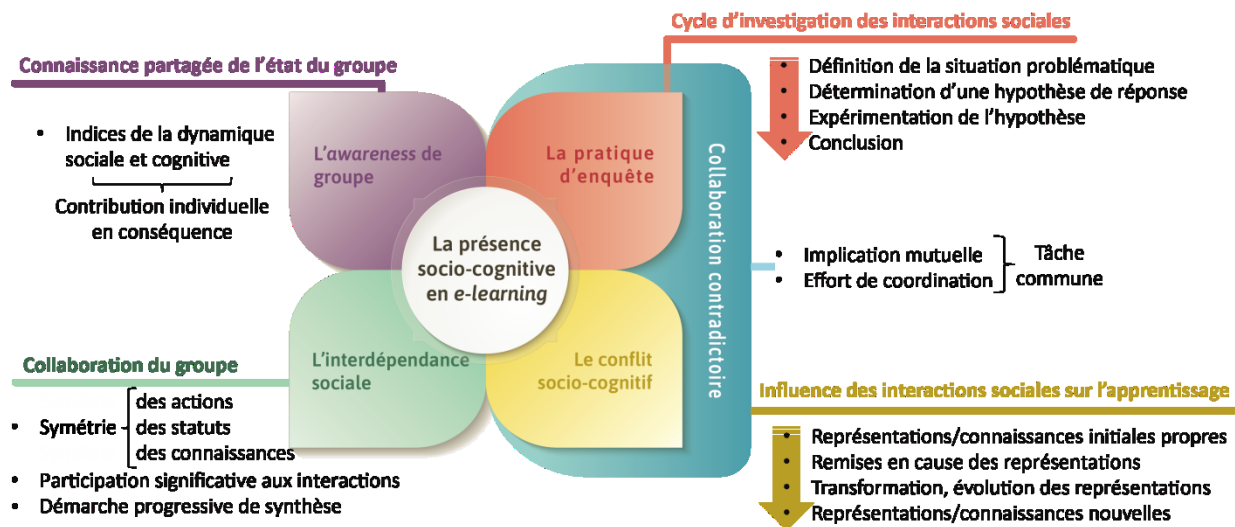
Cycle d'investigation des interactions sociales

Connaissance partagée de l'état du groupe

- Indices de la dynamique sociale et cognitive

Contribution individuelle en conséquence

L'awareness de groupe

La pratique d'enquête

La présence socio-cognitive en e-learning

L'interdépendance sociale

Le conflit socio-cognitif

Collaboration contradictoire

- Définition de la situation problématique
- Détermination d'une hypothèse de réponse
- Expérimentation de l'hypothèse
- Conclusion

- Implication mutuelle
- Effort de coordination

Tâche commune

Collaboration du groupe

- Symétrie - des actions, des statuts, des connaissances
- Participation significative aux interactions
- Démarche progressive de synthèse

Influence des interactions sociales sur l'apprentissage

- Représentations/connaissances initiales propres
- Remises en cause des représentations
- Transformation, évolution des représentations
- Représentations/connaissances nouvelles